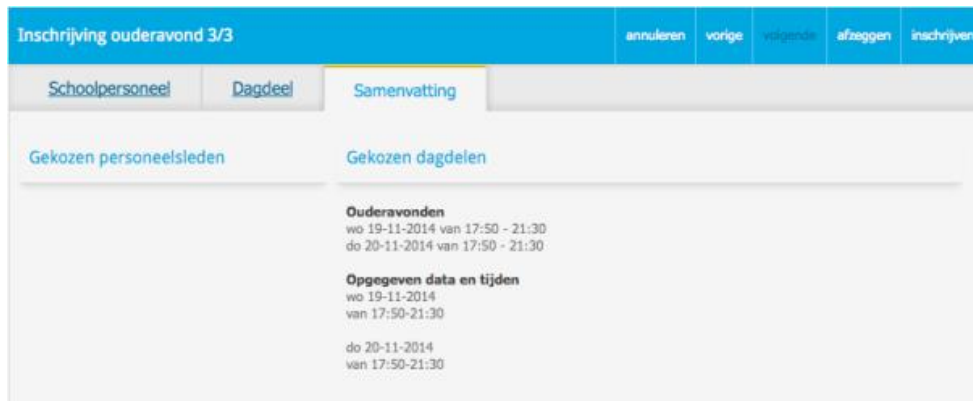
Inschrijving ouderavond 3/3

annuleren vorige volgende afzeggen inschrijven

Schoolpersoneel Dagdeel Samenvatting

Gekozen personeelsleden

Gekozen dagdelen

**Ouderavonden**
wo 19-11-2014 van 17:50 - 21:30
do 20-11-2014 van 17:50 - 21:30

**Opgegeven data en tijden**
wo 19-11-2014
van 17:50-21:30

do 20-11-2014
van 17:50-21:30